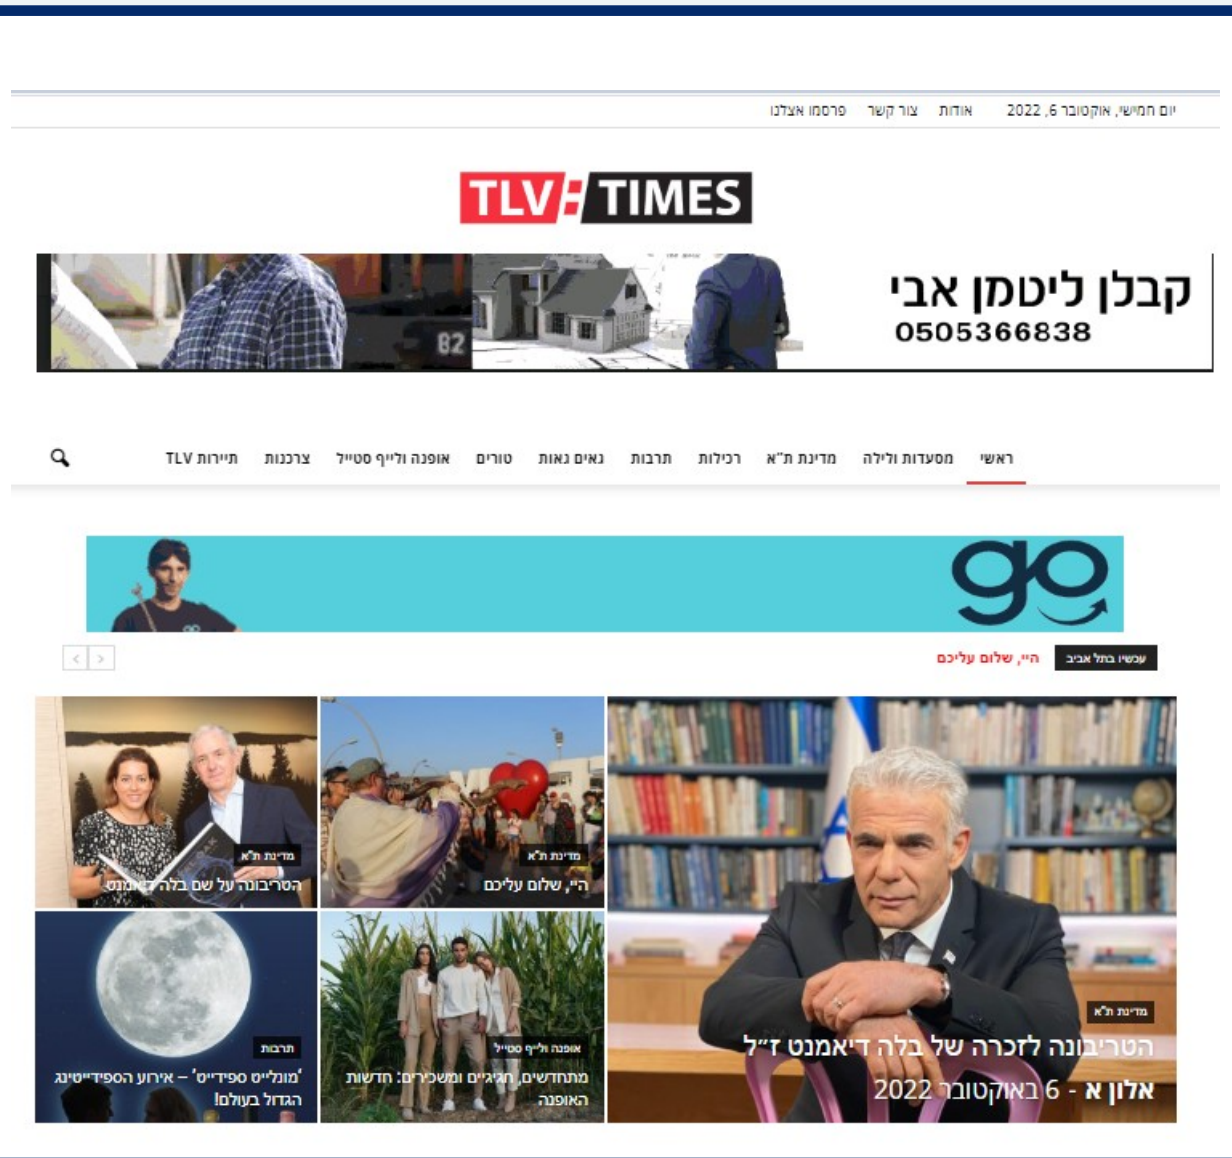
יום חמישי, אוקטובר 6, 2022 אודות צור קשר פרסמו אצלנו

TLV TIMES

קבלן ליטמן אבי
0505366838

ראשי מסעדות ולילה מדינת ת"א רכילות תרבות נאים נאות טורים אופנה ולייף סטייל צרכנות תיירות TLV

go

עכשיו בתל אביב היי, שלום עליכם

מדינת ת"א
הטריבונה לזכרה של בלה דיאמנט ז"ל
אלון א - 6 באוקטובר 2022

מדינת ת"א
היי, שלום עליכם

מדינת ת"א
הטריבונה על שם בלה דיאמנט

אופנה ולייף סטייל
מתחדשים, תגיגים ומשכירים: חדשות האופנה

תרבות
'מונלייט ספידייט' – אירוע הספידייטינג הגדול בעולם!